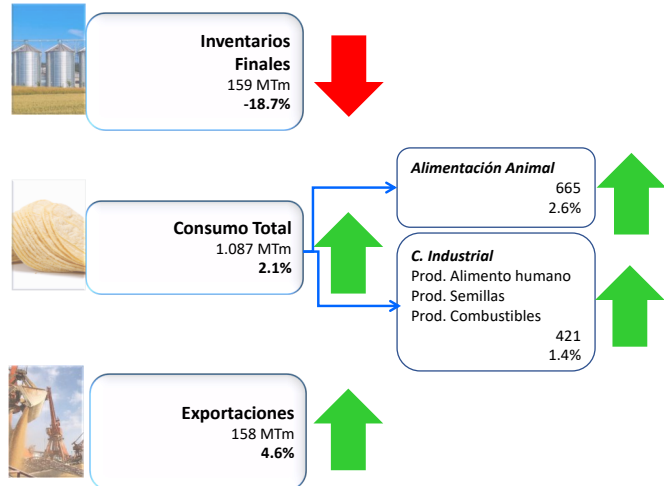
Inventarios Finales
159 MTm
**-18.7%**

Consumo Total
1.087 MTm
**2.1%**

*Alimentación Animal*
665
2.6%

*C. Industrial*
Prod. Alimento humano
Prod. Semillas
Prod. Combustibles
421
1.4%

Exportaciones
158 MTm
**4.6%**